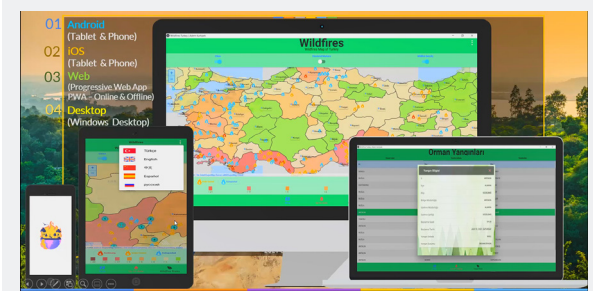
01 Android
(Tablet & Phone)
02 iOS
(Tablet & Phone)
03 Web
(Progressive Web App
PWA - Online & Offline)
04 Desktop
(Windows Desktop)

Wildfires

Türkçe
English
Deutsch
Español
русский

Orman Yangınları